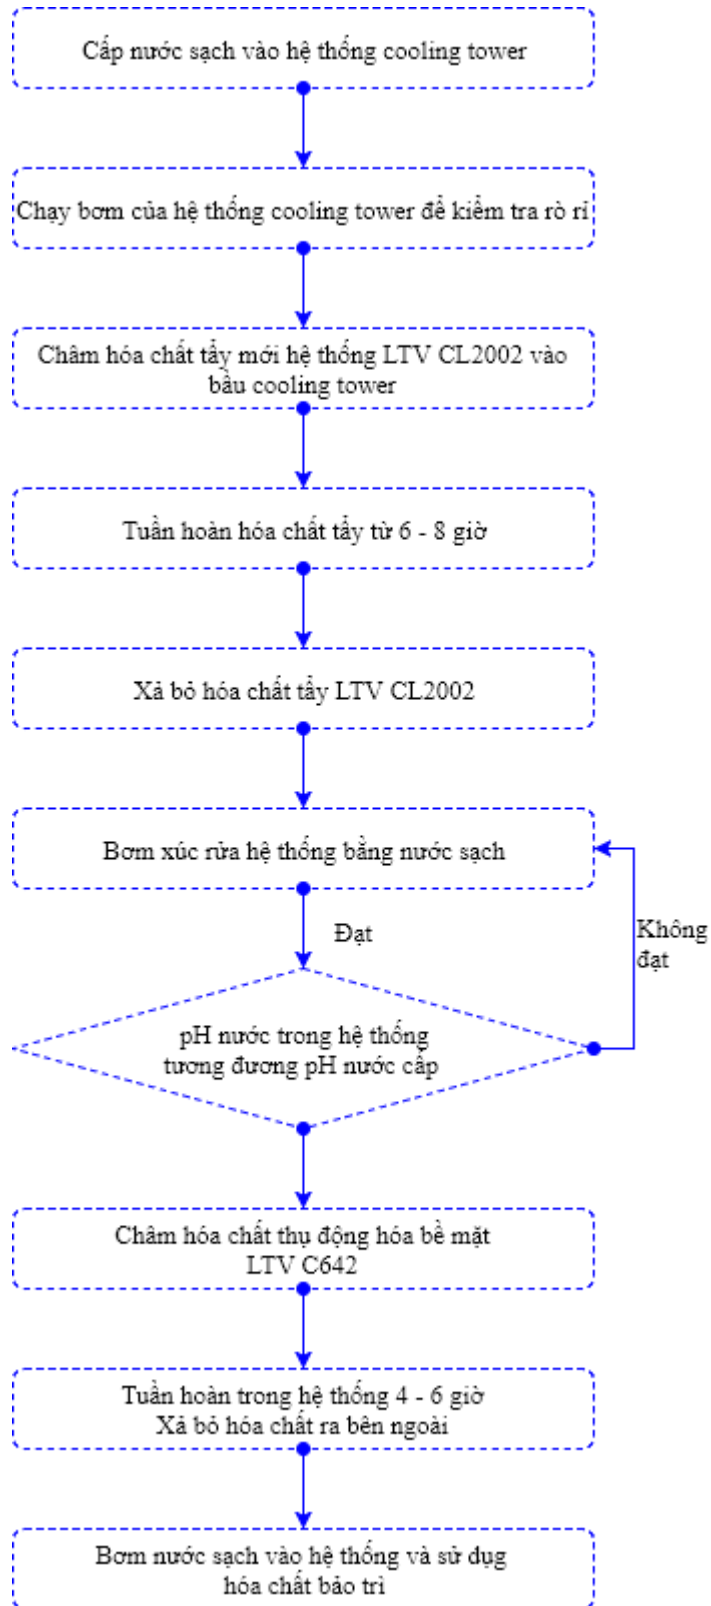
Cấp nước sạch vào hệ thống cooling tower

Chạy bơm của hệ thống cooling tower để kiểm tra rò rỉ

Châm hóa chất tẩy mới hệ thống LTV CL2002 vào bầu cooling tower

Tuần hoàn hóa chất tẩy từ 6 - 8 giờ

Xả bỏ hóa chất tẩy LTV CL2002

Bơm xúc rửa hệ thống bằng nước sạch

Đạt

Không đạt

pH nước trong hệ thống tương đương pH nước cấp

Châm hóa chất thụ động hóa bề mặt LTV C642

Tuần hoàn trong hệ thống 4 - 6 giờ
Xả bỏ hóa chất ra bên ngoài

Bơm nước sạch vào hệ thống và sử dụng hóa chất bảo trì